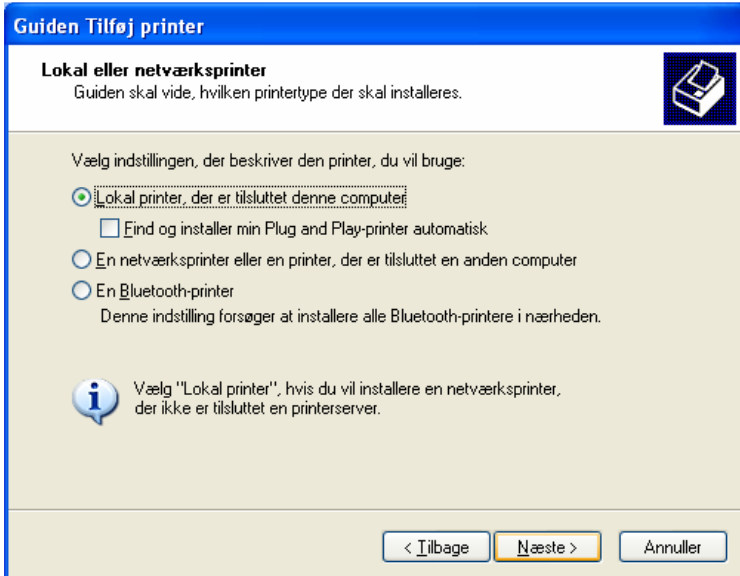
Guiden Tilføj printer

Lokal eller netværksprinter
Guiden skal vide, hvilken printertype der skal installeres.

Vælg indstillingen, der beskriver den printer, du vil bruge:

Lokal printer, der er tilsluttet denne computer

Find og installer min Plug and Play-printer automatisk

En netværksprinter eller en printer, der er tilsluttet en anden computer

En Bluetooth-printer
Denne indstilling forsøger at installere alle Bluetooth-printere i nærheden.

Vælg "Lokal printer", hvis du vil installere en netværksprinter, der ikke er tilsluttet en printerserver.

< Tilbage | Næste > | Annuller